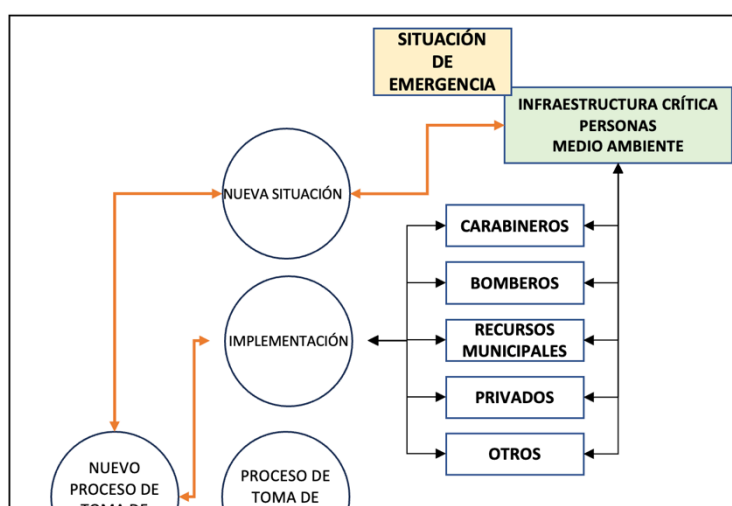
SITUACIÓN DE EMERGENCIA

INFRAESTRUCTURA CRÍTICA
PERSONAS
MEDIO AMBIENTE

NUEVA SITUACIÓN

CARABINEROS

BOMBEROS

IMPLEMENTACIÓN

RECURSOS MUNICIPALES

PRIVADOS

OTROS

NUEVO PROCESO DE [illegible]

PROCESO DE TOMA DE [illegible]